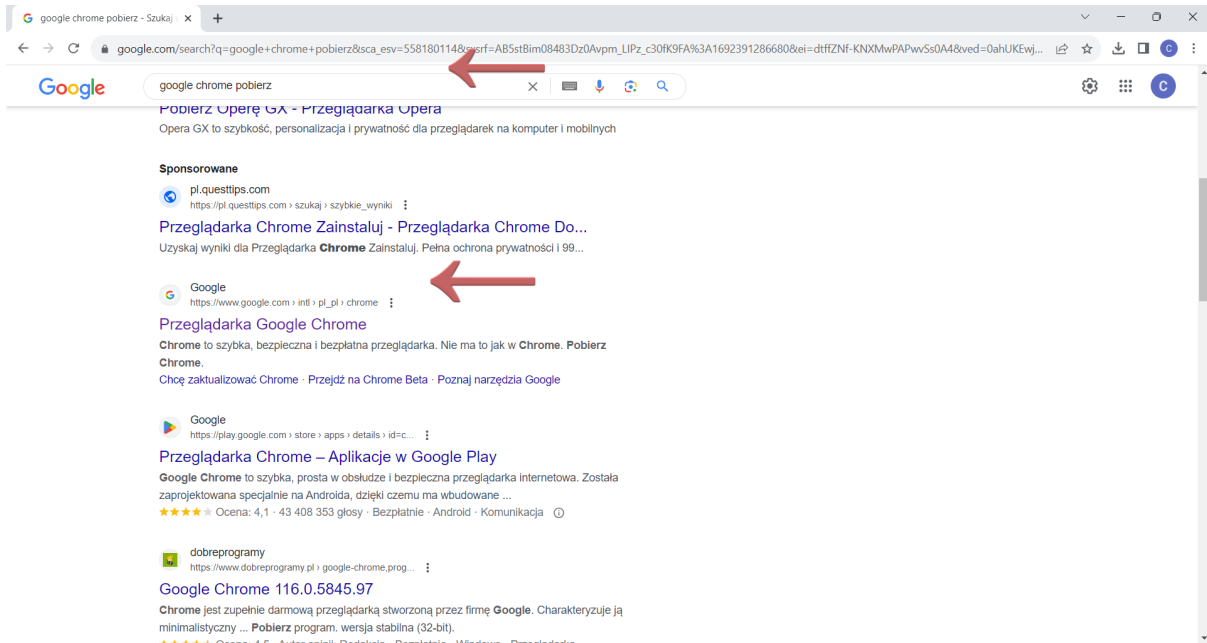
google chrome pobierz - Szukaj

google.com/search?q=google+chrome+pobierz&sca_esv=558180114&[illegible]srf=AB5stBim08483Dz0Avpm_LIPz_c30fK9FA%3A1692391286680&ei=dtffZNf-KNXMwPAPwvSs0A4&ved=0ahUKEwj...

Google

google chrome pobierz

C

Pobierz Operę GX - Przeglądarka Opera
Opera GX to szybkość, personalizacja i prywatność dla przeglądarek na komputer i mobilnych

Sponsorowane
pl.questtips.com
https://pl.questtips.com › szukaj › szybkie_wyniki
Przeglądarka Chrome Zainstaluj - Przeglądarka Chrome Do...
Uzyskaj wyniki dla Przeglądarka Chrome Zainstaluj. Pełna ochrona prywatności i 99...

Google
https://www.google.com › intl › pl_pl › chrome
Przeglądarka Google Chrome
Chrome to szybka, bezpieczna i bezpłatna przeglądarka. Nie ma to jak w Chrome. Pobierz Chrome.
Chcę zaktualizować Chrome · Przejdź na Chrome Beta · Poznaj narzędzia Google

Google
https://play.google.com › store › apps › details › id=c...
Przeglądarka Chrome – Aplikacje w Google Play
Google Chrome to szybka, prosta w obsłudze i bezpieczna przeglądarka internetowa. Została zaprojektowana specjalnie na Androida, dzięki czemu ma wbudowane ...
★★★★★ Ocena: 4,1 · 43 408 353 głosy · Bezpłatnie · Android · Komunikacja

dobreprogramy
https://www.dobreprogramy.pl › google-chrome,prog...
Google Chrome 116.0.5845.97
Chrome jest zupełnie darmową przeglądarką stworzoną przez firmę Google. Charakteryzuje ją minimalistyczny ... Pobierz program. wersja stabilna (32-bit).
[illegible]